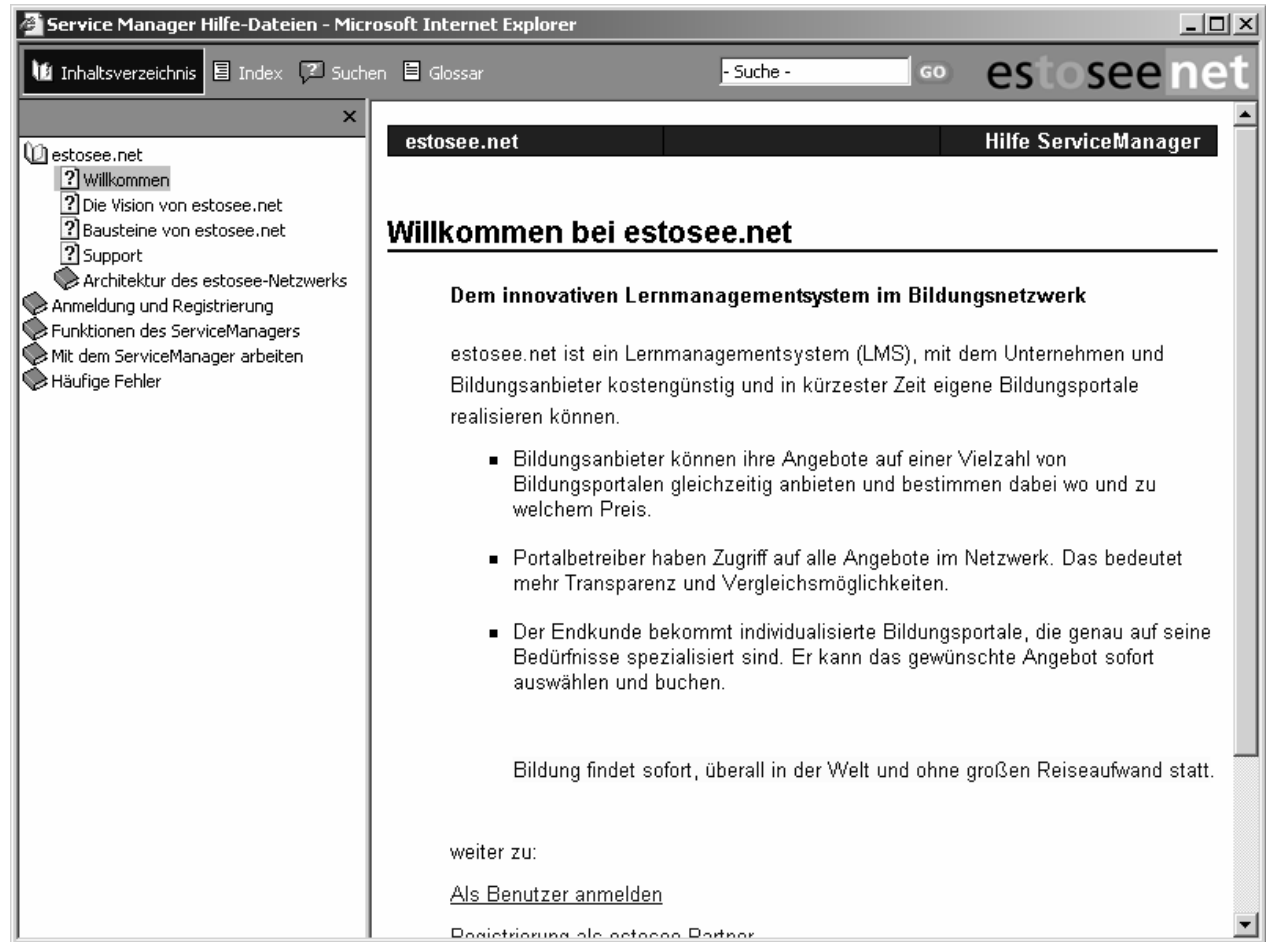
Service Manager Hilfe-Dateien - Microsoft Internet Explorer

Inhaltsverzeichnis Index Suchen Glossar - Suche - GO estoseenet

×

estosee.net
Willkommen
Die Vision von estosee.net
Bausteine von estosee.net
Support
Architektur des estosee-Netzwerks
Anmeldung und Registrierung
Funktionen des ServiceManagers
Mit dem ServiceManager arbeiten
Häufige Fehler

estosee.net | | Hilfe ServiceManager

Willkommen bei estosee.net

Dem innovativen Lernmanagementsystem im Bildungsnetzwerk

estosee.net ist ein Lernmanagementsystem (LMS), mit dem Unternehmen und Bildungsanbieter kostengünstig und in kürzester Zeit eigene Bildungsportale realisieren können.

- Bildungsanbieter können ihre Angebote auf einer Vielzahl von Bildungsportalen gleichzeitig anbieten und bestimmen dabei wo und zu welchem Preis.
- Portalbetreiber haben Zugriff auf alle Angebote im Netzwerk. Das bedeutet mehr Transparenz und Vergleichsmöglichkeiten.
- Der Endkunde bekommt individualisierte Bildungsportale, die genau auf seine Bedürfnisse spezialisiert sind. Er kann das gewünschte Angebot sofort auswählen und buchen.

Bildung findet sofort, überall in der Welt und ohne großen Reiseaufwand statt.

weiter zu:

Als Benutzer anmelden

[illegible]